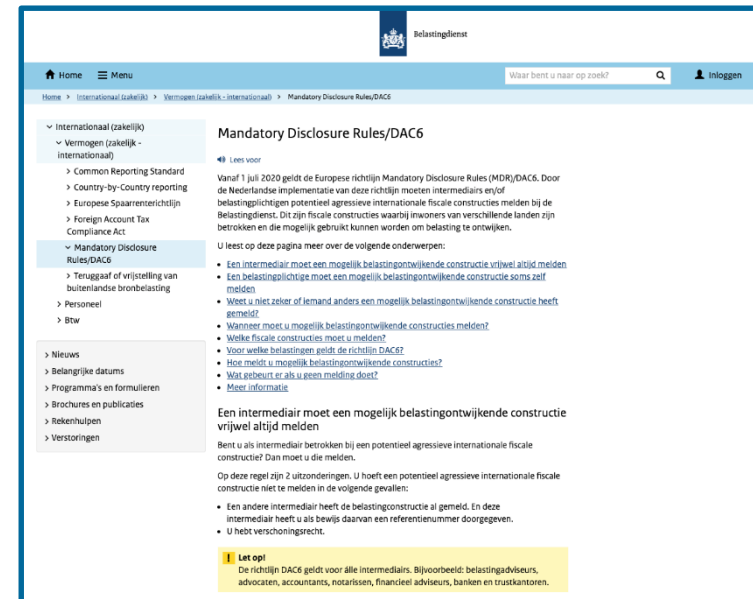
Belastingdienst

Home ☰ Menu

Waar bent u naar op zoek?

Inloggen

Home > Internationaal (zakelijk) > Vermogen (zakelijk - internationaal) > Mandatory Disclosure Rules/DAC6

Internationaal (zakelijk)
Vermogen (zakelijk - internationaal)
> Common Reporting Standard
> Country-by-Country reporting
> Europese Spaarrenterichtlijn
> Foreign Account Tax Compliance Act
Mandatory Disclosure Rules/DAC6
> Teruggaaf of vrijstelling van buitenlandse bronbelasting
> Personeel
> Btw

> Nieuws
> Belangrijke datums
> Programma's en formulieren
> Brochures en publicaties
> Rekenhulpen
> Verstoringen

Mandatory Disclosure Rules/DAC6

Lees voor

Vanaf 1 juli 2020 geldt de Europese richtlijn Mandatory Disclosure Rules (MDR)/DAC6. Door de Nederlandse implementatie van deze richtlijn moeten intermediairs en/of belastingplichtigen potentieel agressieve internationale fiscale constructies melden bij de Belastingdienst. Dit zijn fiscale constructies waarbij inwoners van verschillende landen zijn betrokken en die mogelijk gebruikt kunnen worden om belasting te ontwijken.

U leest op deze pagina meer over de volgende onderwerpen:

- Een intermediair moet een mogelijk belastingontwijkende constructie vrijwel altijd melden
- Een belastingplichtige moet een mogelijk belastingontwijkende constructie soms zelf melden
- Weet u niet zeker of iemand anders een mogelijk belastingontwijkende constructie heeft gemeld?
- Wanneer moet u mogelijk belastingontwijkende constructies melden?
- Welke fiscale constructies moet u melden?
- Voor welke belastingen geldt de richtlijn DAC6?
- Hoe meldt u mogelijk belastingontwijkende constructies?
- Wat gebeurt er als u geen melding doet?
- Meer informatie

Een intermediair moet een mogelijk belastingontwijkende constructie vrijwel altijd melden

Bent u als intermediair betrokken bij een potentieel agressieve internationale fiscale constructie? Dan moet u die melden.

Op deze regel zijn 2 uitzonderingen. U hoeft een potentieel agressieve internationale fiscale constructie niet te melden in de volgende gevallen:

- Een andere intermediair heeft de belastingconstructie al gemeld. En deze intermediair heeft u als bewijs daarvan een referentienummer doorgegeven.
- U hebt verschoningsrecht.

! Let op!
De richtlijn DAC6 geldt voor álle intermediairs. Bijvoorbeeld: belastingadviseurs, advocaten, accountants, notarissen, financieel adviseurs, banken en trustkantoren.